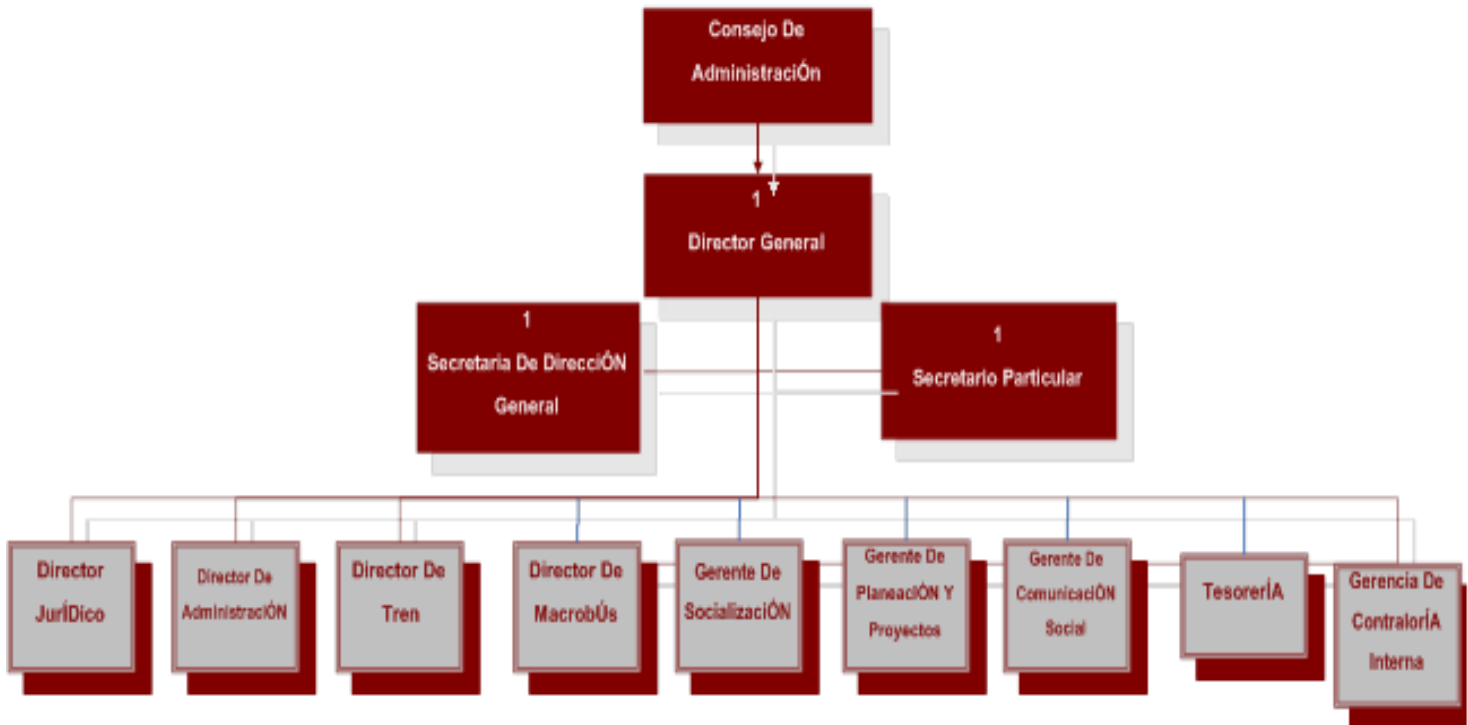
Consejo De AdministraciÓn

1
Director General

1
Secretaria De DirecciÓN General

1
Secretario Particular

Director JurÍDico

Director De AdministracIÓN

Director De Tren

Director De MacrobÚs

Gerente De SocializacIÓN

Gerente De PlaneacIÓN Y Proyectos

Gerente De ComunicacIÓN Social

TesorerÍA

Gerencia De ContralorÍA Interna